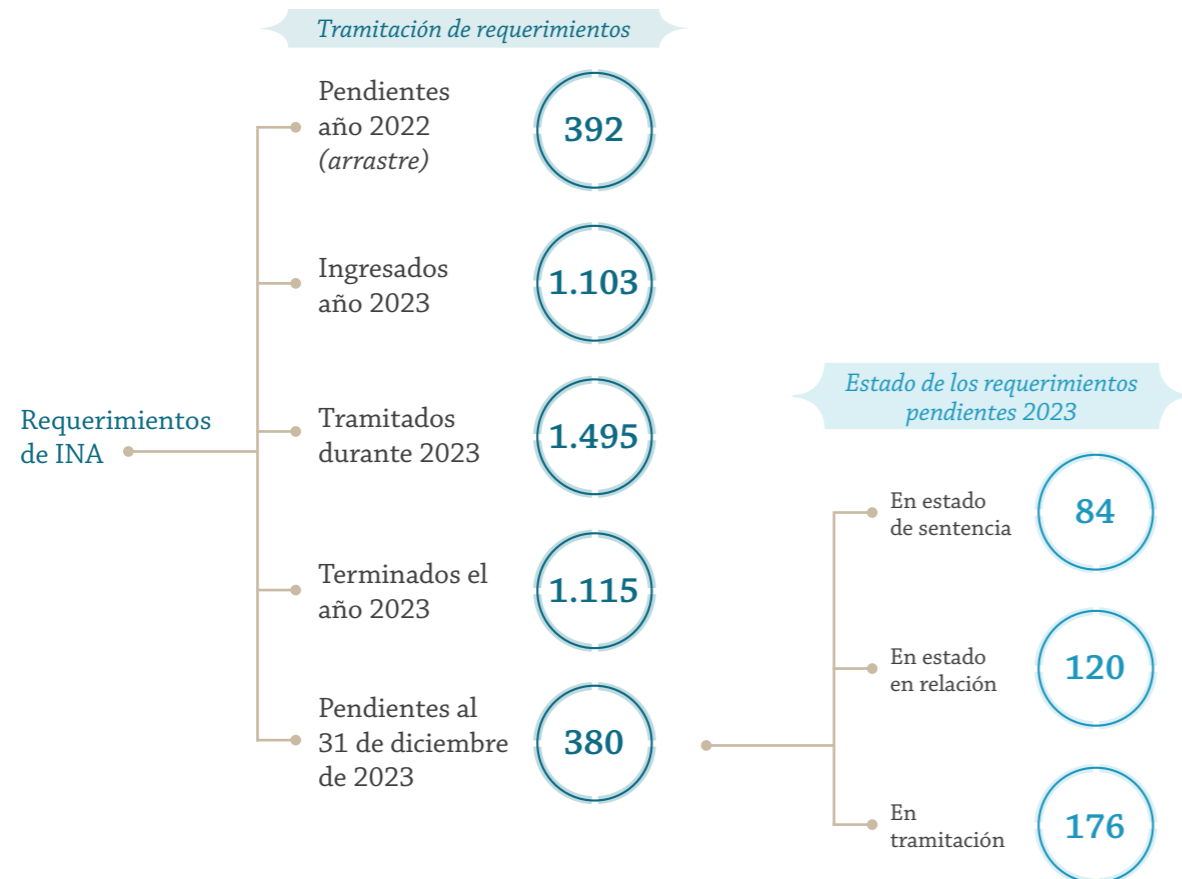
Tramitación de requerimientos

Requerimientos de INA

Pendientes año 2022 (arrastre)

392

Ingresados año 2023

1.103

Tramitados durante 2023

1.495

Terminados el año 2023

1.115

Pendientes al 31 de diciembre de 2023

380

Estado de los requerimientos pendientes 2023

En estado de sentencia

84

En estado en relación

120

En tramitación

176